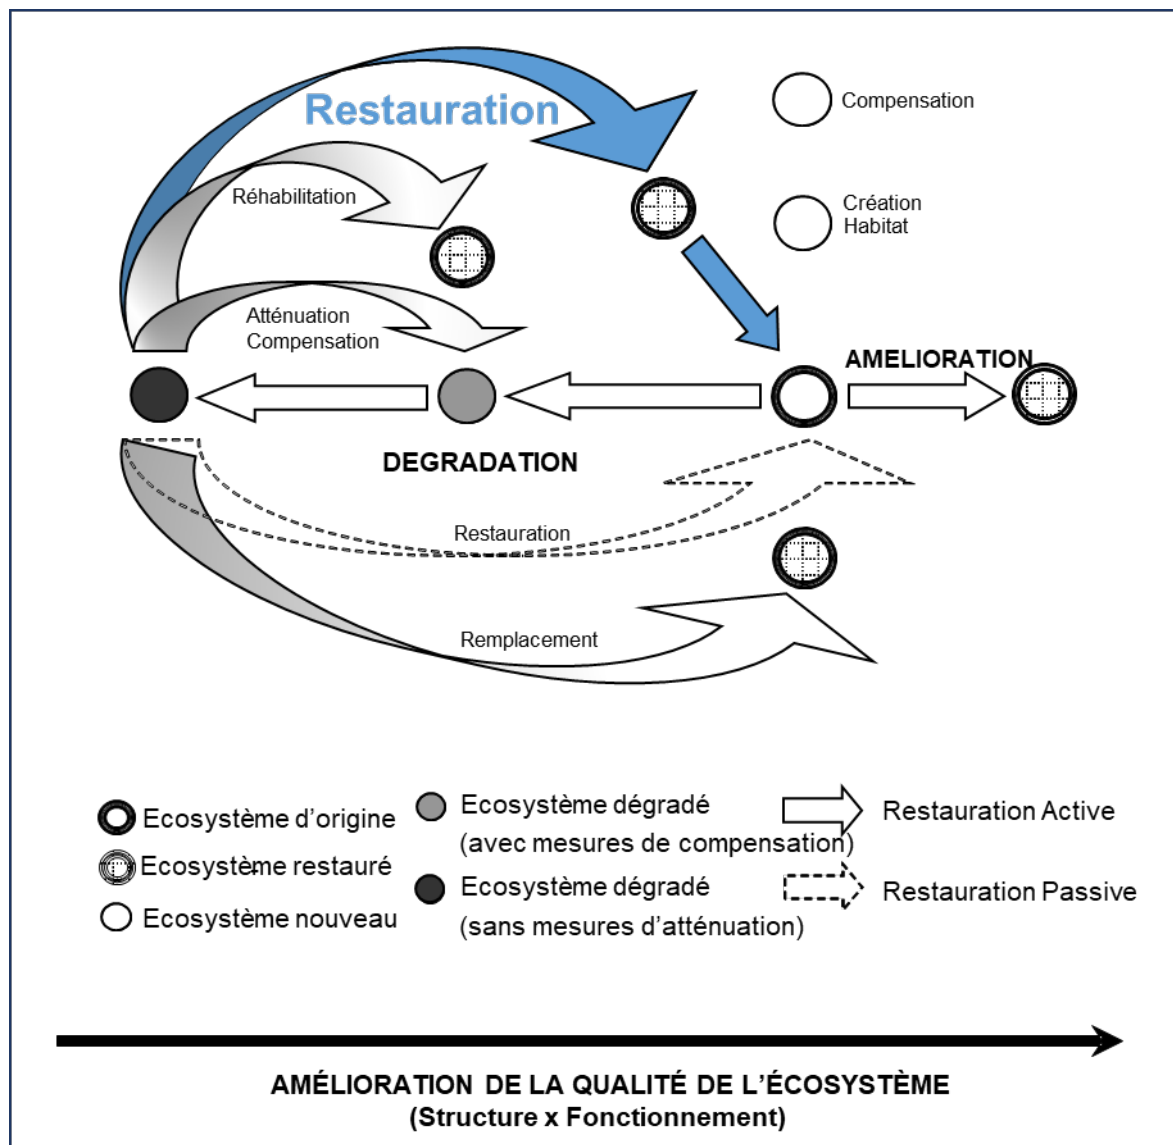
Restauration

Compensation

Réhabilitation

Création Habitat

Atténuation Compensation

AMELIORATION

DEGRADATION

Restauration

Remplacement

Ecosystème d'origine

Ecosystème restauré

Ecosystème nouveau

Ecosystème dégradé (avec mesures de compensation)

Ecosystème dégradé (sans mesures d'atténuation)

Restauration Active

Restauration Passive

AMÉLIORATION DE LA QUALITÉ DE L'ÉCOSYSTÈME (Structure x Fonctionnement)